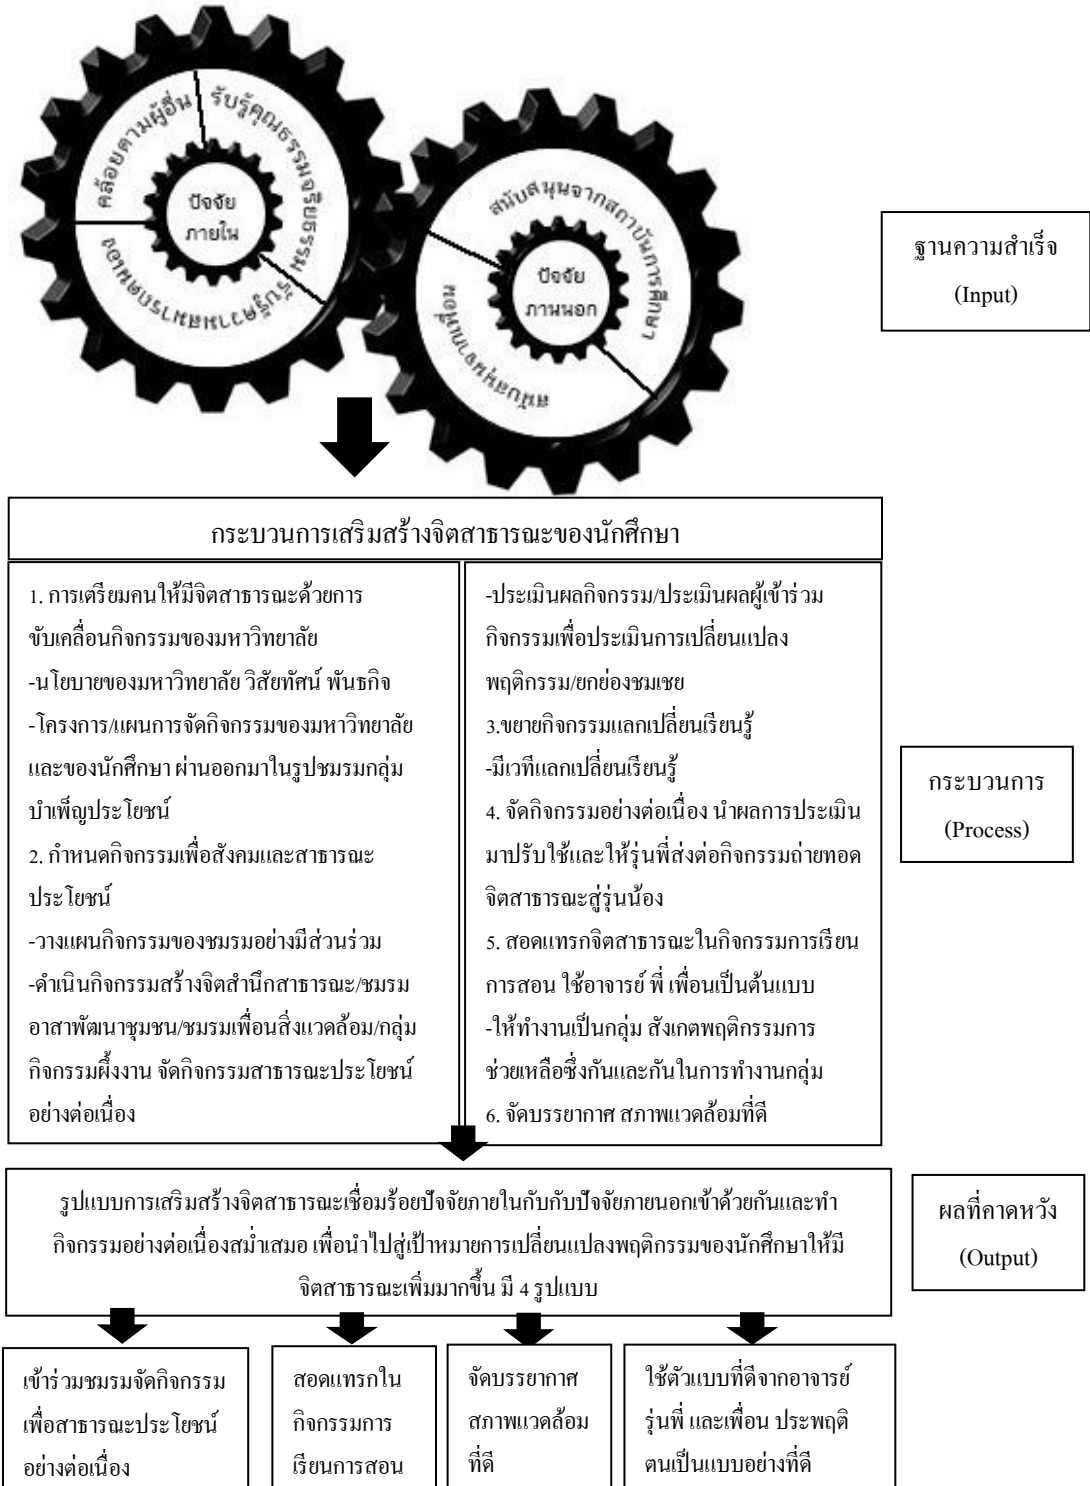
คล้อยตามผู้อื่น
รับรู้คุณธรรมจริยธรรม
ปัจจัยภายใน
ยอมรับระหว่างบุคคล

สนับสนุนจากสถาบันการศึกษา
ปัจจัยภายนอก
หอพักและหน่วยงาน

ฐานความสำเร็จ (Input)

กระบวนการเสริมสร้างจิตสาธารณะของนักศึกษา

1. การเตรียมคนให้มีจิตสาธารณะด้วยการขับเคลื่อนกิจกรรมของมหาวิทยาลัย
-นโยบายของมหาวิทยาลัย วิสัยทัศน์ พันธกิจ
-โครงการ/แผนการจัดกิจกรรมของมหาวิทยาลัยและของนักศึกษา ผ่านออกมาในรูปชมรมกลุ่มบำเพ็ญประโยชน์
2. กำหนดกิจกรรมเพื่อสังคมและสาธารณะประโยชน์
-วางแผนกิจกรรมของชมรมอย่างมีส่วนร่วม
-ดำเนินกิจกรรมสร้างจิตสำนึกสาธารณะ/ชมรมอาสาพัฒนาชุมชน/ชมรมเพื่อนสิ่งแวดล้อม/กลุ่มกิจกรรมผึ้งงาน จัดกิจกรรมสาธารณะประโยชน์อย่างต่อเนื่อง

-ประเมินผลกิจกรรม/ประเมินผลผู้เข้าร่วมกิจกรรมเพื่อประเมินการเปลี่ยนแปลงพฤติกรรม/ยกย่องชมเชย
3.ขยายกิจกรรมแลกเปลี่ยนเรียนรู้
-มีเวทีแลกเปลี่ยนเรียนรู้
4. จัดกิจกรรมอย่างต่อเนื่อง นำผลการประเมินมาปรับใช้และให้รุ่นพี่ส่งต่อกิจกรรมถ่ายทอดจิตสาธารณะสู่รุ่นน้อง
5. สอดแทรกจิตสาธารณะในกิจกรรมการเรียนการสอน ใช้อาจารย์ พี่ เพื่อนเป็นต้นแบบ
-ให้ทำงานเป็นกลุ่ม สังเกตพฤติกรรมการช่วยเหลือซึ่งกันและกันในการทำงานกลุ่ม
6. จัดบรรยากาศ สภาพแวดล้อมที่ดี

กระบวนการ (Process)

รูปแบบการเสริมสร้างจิตสาธารณะเชื่อมร้อยปัจจัยภายในกับกับปัจจัยภายนอกเข้าด้วยกันและทำกิจกรรมอย่างต่อเนื่องสม่ำเสมอ เพื่อนำไปสู่เป้าหมายการเปลี่ยนแปลงพฤติกรรมของนักศึกษาให้มีจิตสาธารณะเพิ่มมากขึ้น มี 4 รูปแบบ

ผลที่คาดหวัง (Output)

เข้าร่วมชมรมจัดกิจกรรมเพื่อสาธารณะประโยชน์อย่างต่อเนื่อง

สอดแทรกในกิจกรรมการเรียนการสอน

จัดบรรยากาศสภาพแวดล้อมที่ดี

ใช้ตัวแบบที่ดีจากอาจารย์ รุ่นพี่ และเพื่อน ประพฤติตนเป็นแบบอย่างที่ดี